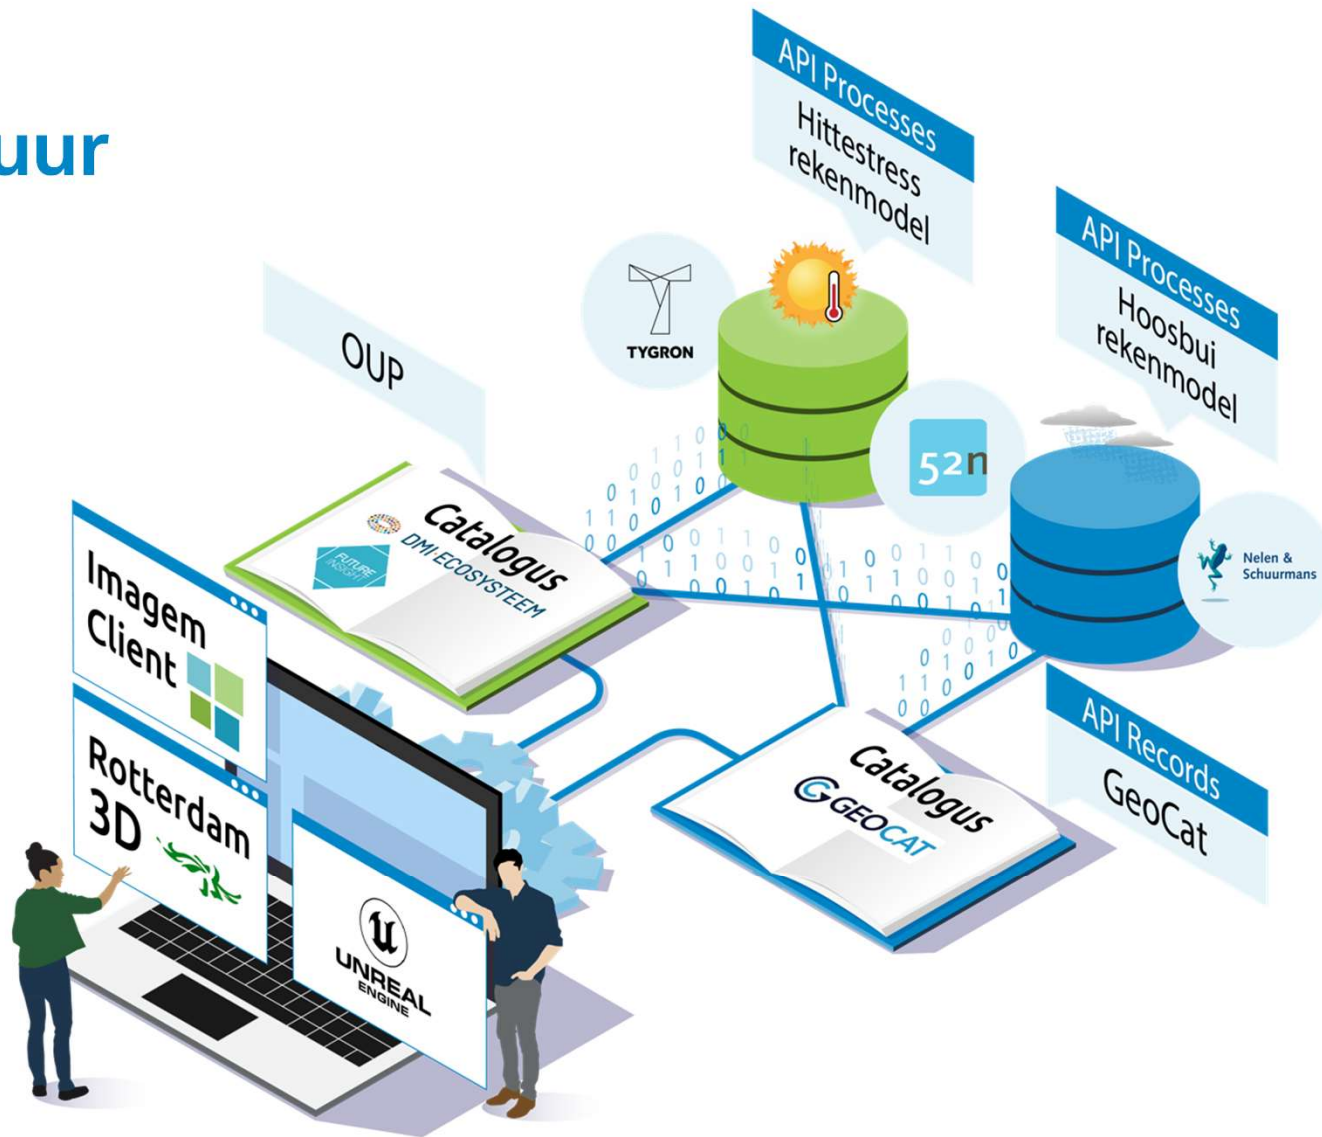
uur

API Processes
Hittestress rekenmodel

API Processes
Hoosbui rekenmodel

TYGRON

52n

OUP

Catalogus
DMI ECOSYSTEEM
FUTURE INSIGHT

Nelen & Schuurmans

Imagem Client

Rotterdam 3D

UNREAL ENGINE

Catalogus
GEOCAT

API Records
GeoCat

0 1 0 0 1 1 0 0 1 0 1 1 0 0 1 0 0 1 0 1 0 0 1 1 0 1 0 0 1 1 0 0 1 0 1 1 0 0 1 1 0 0 0 1 0 1 0 0 1 1 0 1 0 1 0 0 1 0 1 0 1 0 0